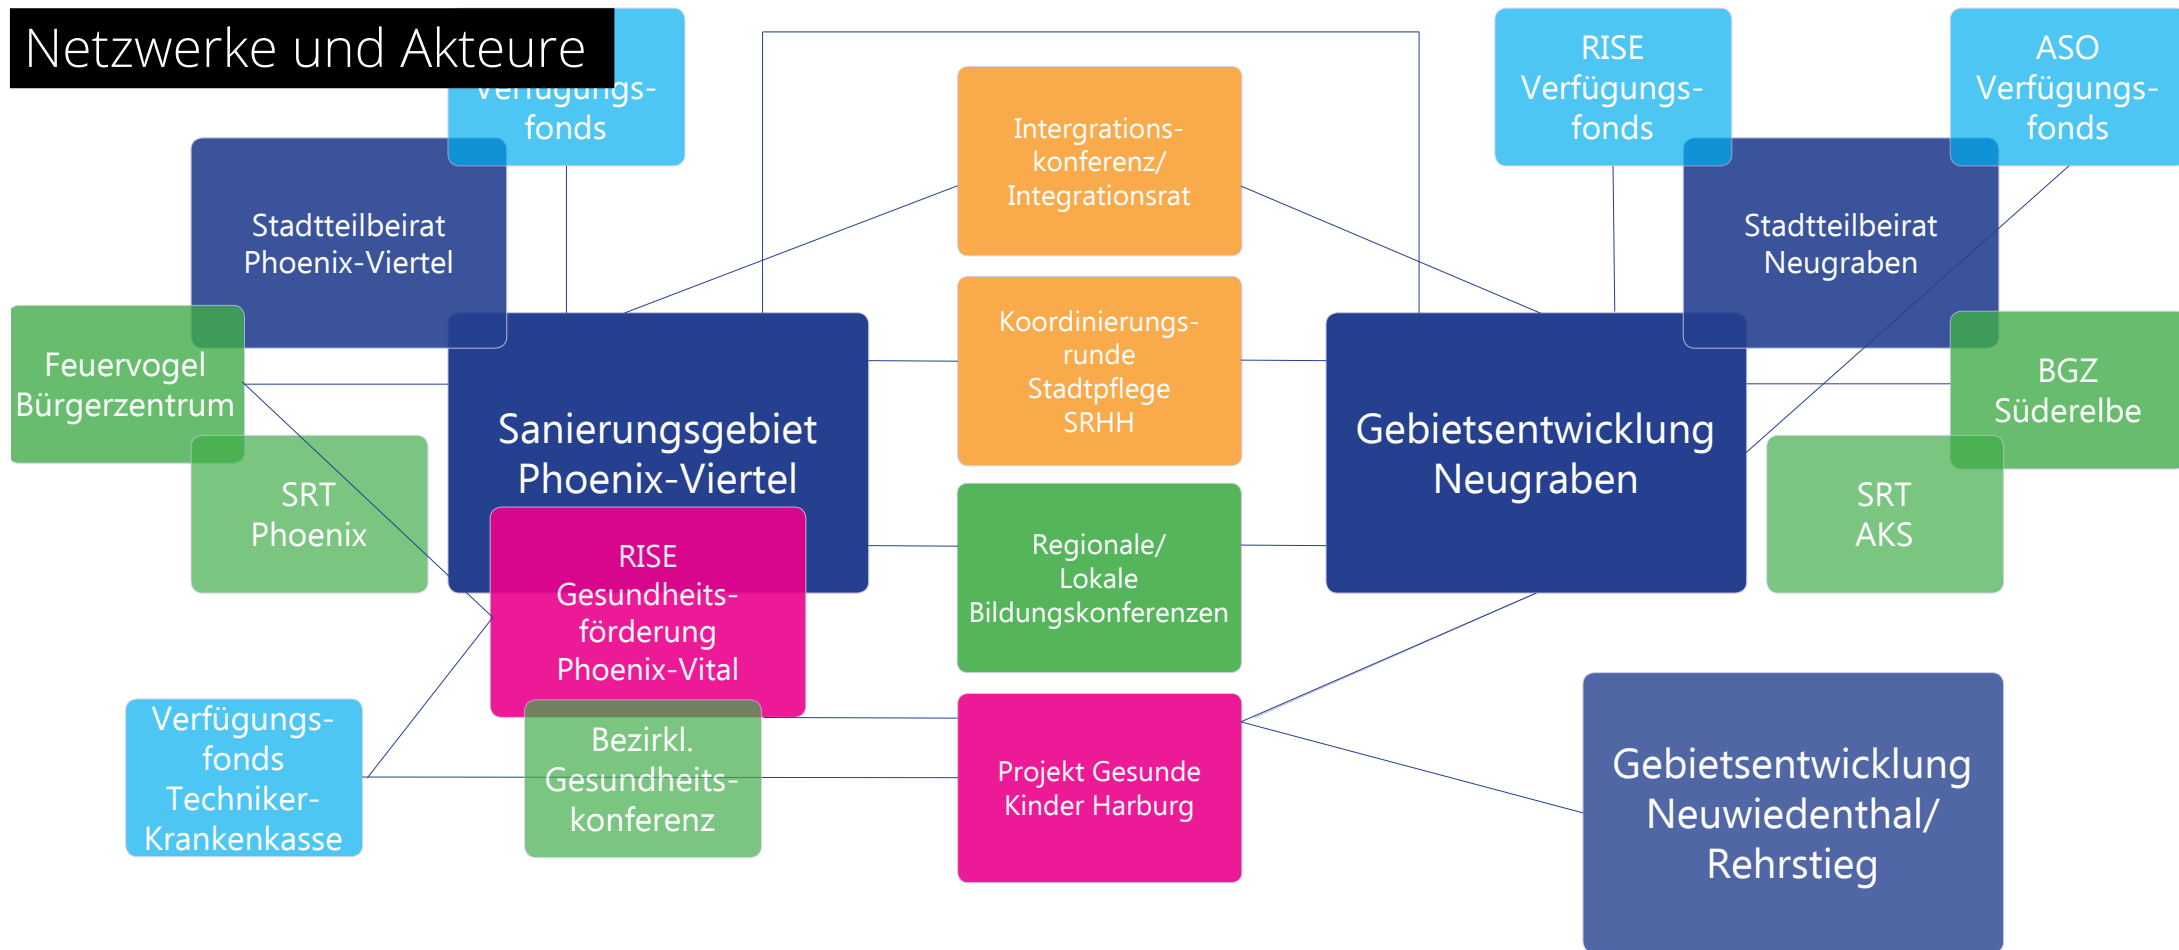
Netzwerke und Akteure

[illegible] Verfügungs-fonds

Stadtteilbeirat Phoenix-Viertel

Feuervogel Bürgerzentrum

SRT Phoenix

Sanierungsgebiet Phoenix-Viertel

RISE Gesundheits-förderung Phoenix-Vital

Verfügungs-fonds Techniker-Krankenkasse

Bezirkl. Gesundheits-konferenz

Intergrations-konferenz/ Integrationsrat

Koordinierungs-runde Stadtpflege SRHH

Regionale/ Lokale Bildungskonferenzen

Projekt Gesunde Kinder Harburg

RISE Verfügungs-fonds

ASO Verfügungs-fonds

Stadtteilbeirat Neugraben

Gebietsentwicklung Neugraben

BGZ Süderelbe

SRT AKS

Gebietsentwicklung Neuwiedenthal/ Rehrstieg